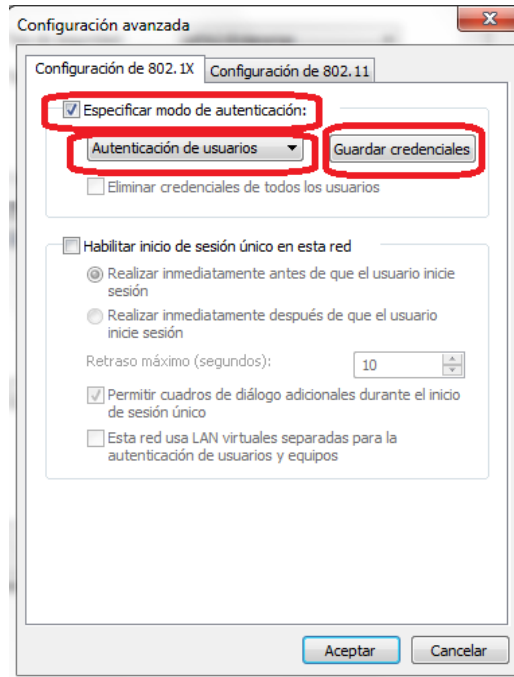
Configuración avanzada

Configuración de 802.1X Configuración de 802.11

Especificar modo de autenticación:

Autenticación de usuarios

Guardar credenciales

Eliminar credenciales de todos los usuarios

Habilitar inicio de sesión único en esta red

Realizar inmediatamente antes de que el usuario inicie sesión

Realizar inmediatamente después de que el usuario inicie sesión

Retraso máximo (segundos): 10

Permitir cuadros de diálogo adicionales durante el inicio de sesión único

Esta red usa LAN virtuales separadas para la autenticación de usuarios y equipos

Aceptar Cancelar